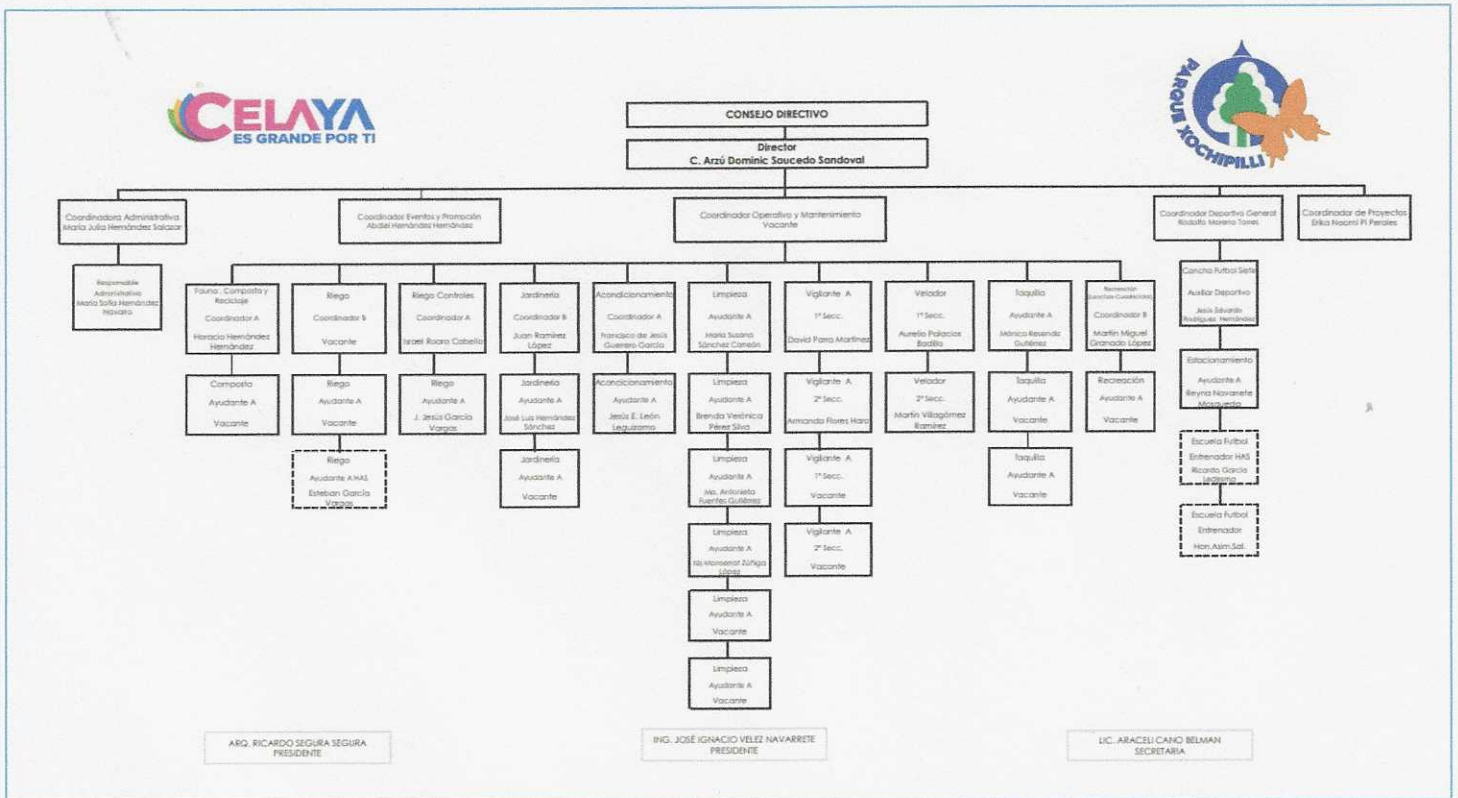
CELAYA
ES GRANDE POR TI

PARQUE XOCHIPILLI

CONSEJO DIRECTIVO

Director
C. Arzú Dominic Saucedo Sandoval

Coordinadora Administrativa
María Julia Hernández Salazar

Responsable Administrativo
María Sofía Hernández Navarro

Coordinador Eventos y Promoción
Abdiel Hernández Hernández

Coordinador Operativo y Mantenimiento
Vacante

Coordinador Deportivo General
Rodolfo Moreno Torres

Coordinador de Proyectos
Erika Naomi Pi Perales

Fauna, Composta y Reciclaje
Coordinador A
Horacio Hernández Hernández

Composta
Ayudante A
Vacante

Riego
Coordinador B
Vacante

Riego
Ayudante A
Vacante

Riego
Ayudante A HAS
Esteban García Vargas

Riego Controles
Coordinador A
Israel Rocro Cabello

Riego
Ayudante A
J. Jesús García Vargas

Jardinería
Coordinador B
Juan Ramírez López

Jardinería
Ayudante A
José Luis Hernández Sánchez

Jardinería
Ayudante A
Vacante

Acondicionamiento
Coordinador A
Francisco de Jesús Guerrero García

Acondicionamiento
Ayudante A
Jesús E. León Leguízamo

Limpieza
Ayudante A
María Susana Sánchez Camón

Limpieza
Ayudante A
Brenda Verónica Pérez Silva

Limpieza
Ayudante A
Ma. Antonieta Fuentes Gutiérrez

Limpieza
Ayudante A
Ma Monserrat Zúñiga López

Limpieza
Ayudante A
Vacante

Limpieza
Ayudante A
Vacante

Vigilante A
1° Secc.
David Parra Martínez

Vigilante A
2° Secc.
Armando Flores Haro

Vigilante A
1° Secc.
Vacante

Vigilante A
2° Secc.
Vacante

Velador
1° Secc.
Aurelio Palacios Badillo

Velador
2° Secc.
Martín Villagómez Ramírez

Taquilla
Ayudante A
Mónica Resendiz Gutiérrez

Taquilla
Ayudante A
Vacante

Taquilla
Ayudante A
Vacante

Recreación
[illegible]
Coordinador B
Martín Miguel Granado López

Recreación
Ayudante A
Vacante

Cancha Futbol Siete
Auxiliar Deportivo
Jesús Eduardo Rodríguez Hernández

Estacionamiento
Ayudante A
Reyna Navarrete Mosqueda

Escuela Futbol
Entrenador HAS
Ricardo García Ledesma

Escuela Futbol
Entrenador
Hon. Asim. Sal.

ARQ. RICARDO SEGURA SEGURA
PRESIDENTE

ING. JOSÉ IGNACIO VELEZ NAVARRETE
PRESIDENTE

LIC. ARACELI CANO BELMAN
SECRETARIA